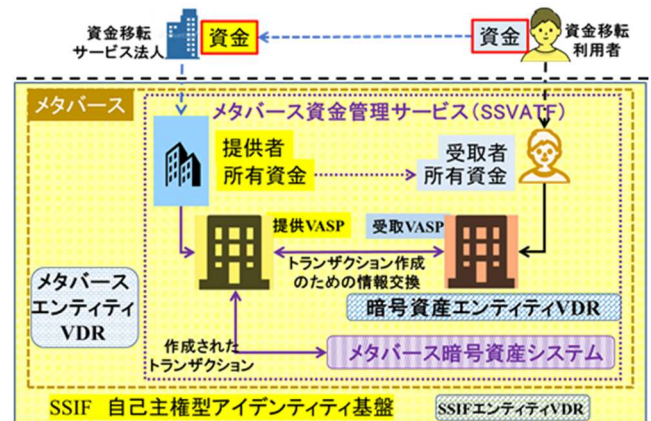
資金移転
サービス法人

資金

資金

資金移転
利用者

メタバース

メタバース資金管理サービス（SSVATF）

提供者
所有資金

受取者
所有資金

提供VASP

受取VASP

トランザクション作成
のための情報交換

暗号資産エンティティVDR

メタバース
エンティティ
VDR

作成された
トランザクション

メタバース暗号資産システム

SSIF 自己主権型アイデンティティ基盤

SSIFエンティティVDR